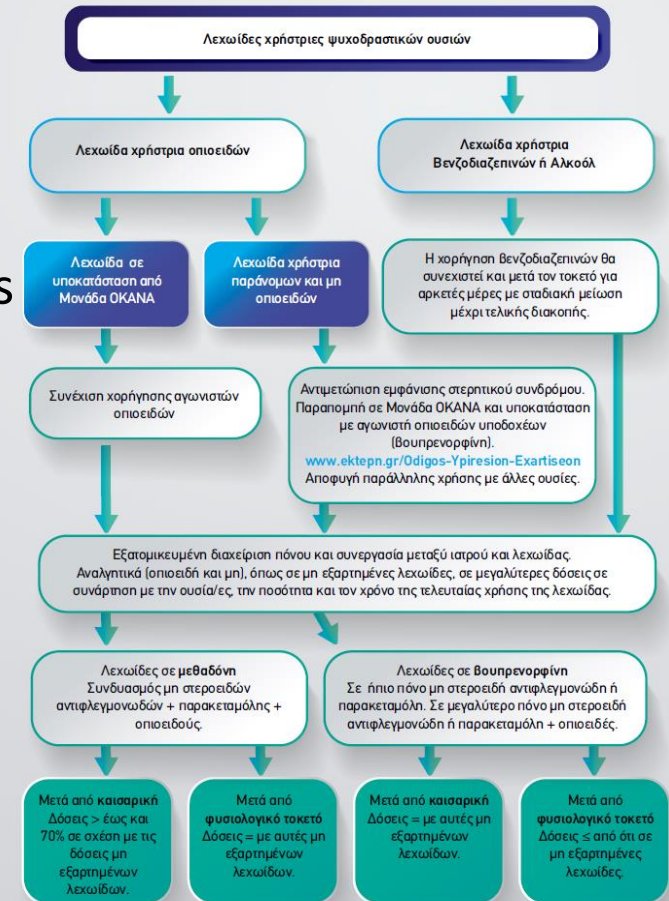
Λεχωίδες χρήστριες ψυχοδραστικών ουσιών

Λεχωίδα χρήστρια οπιοειδών

Λεχωίδα χρήστρια Βενζοδιαζεπινών ή Αλκοόλ

s

Λεχωίδα σε υποκατάσταση από Μονάδα ΟΚΑΝΑ

Λεχωίδα χρήστρια παράνομων και μη οπιοειδών

Η χορήγηση βενζοδιαζεπινών θα συνεχιστεί και μετά τον τοκετό για αρκετές μέρες με σταδιακή μείωση μέχρι τελικής διακοπής.

Συνέχιση χορήγησης αγωνιστών οπιοειδών

Αντιμετώπιση εμφάνισης στερητικού συνδρόμου. Παραπομπή σε Μονάδα ΟΚΑΝΑ και υποκατάσταση με αγωνιστή οπιοειδών υποδοχέων (βουπρενορφίνη). www.ektepn.gr/Odigos-Ypiresion-Exartiseon Αποφυγή παράλληλης χρήσης με άλλες ουσίες.

Εξατομικευμένη διαχείριση πόνου και συνεργασία μεταξύ ιατρού και λεχωίδας. Αναλγητικά (οπιοειδή και μη), όπως σε μη εξαρτημένες λεχωίδες, σε μεγαλύτερες δόσεις σε συνάρτηση με την ουσία/ες, την ποσότητα και τον χρόνο της τελευταίας χρήσης της λεχωίδας.

Λεχωίδες σε μεθαδόνη
Συνδυασμός μη στεροειδών αντιφλεγμονωδών + παρακεταμόλης + οπιοειδούς.

Λεχωίδες σε βουπρενορφίνη
Σε ήπιο πόνο μη στεροειδή αντιφλεγμονώδη ή παρακεταμόλη. Σε μεγαλύτερο πόνο μη στεροειδή αντιφλεγμονώδη ή παρακεταμόλη + οπιοειδές.

Μετά από καισαρική
Δόσεις > έως και 70% σε σχέση με τις δόσεις μη εξαρτημένων λεχωίδων.

Μετά από φυσιολογικό τοκετό
Δόσεις = με αυτές μη εξαρτημένων λεχωίδων.

Μετά από καισαρική
Δόσεις = με αυτές μη εξαρτημένων λεχωίδων.

Μετά από φυσιολογικό τοκετό
Δόσεις ≤ από ότι σε μη εξαρτημένες λεχωίδες.